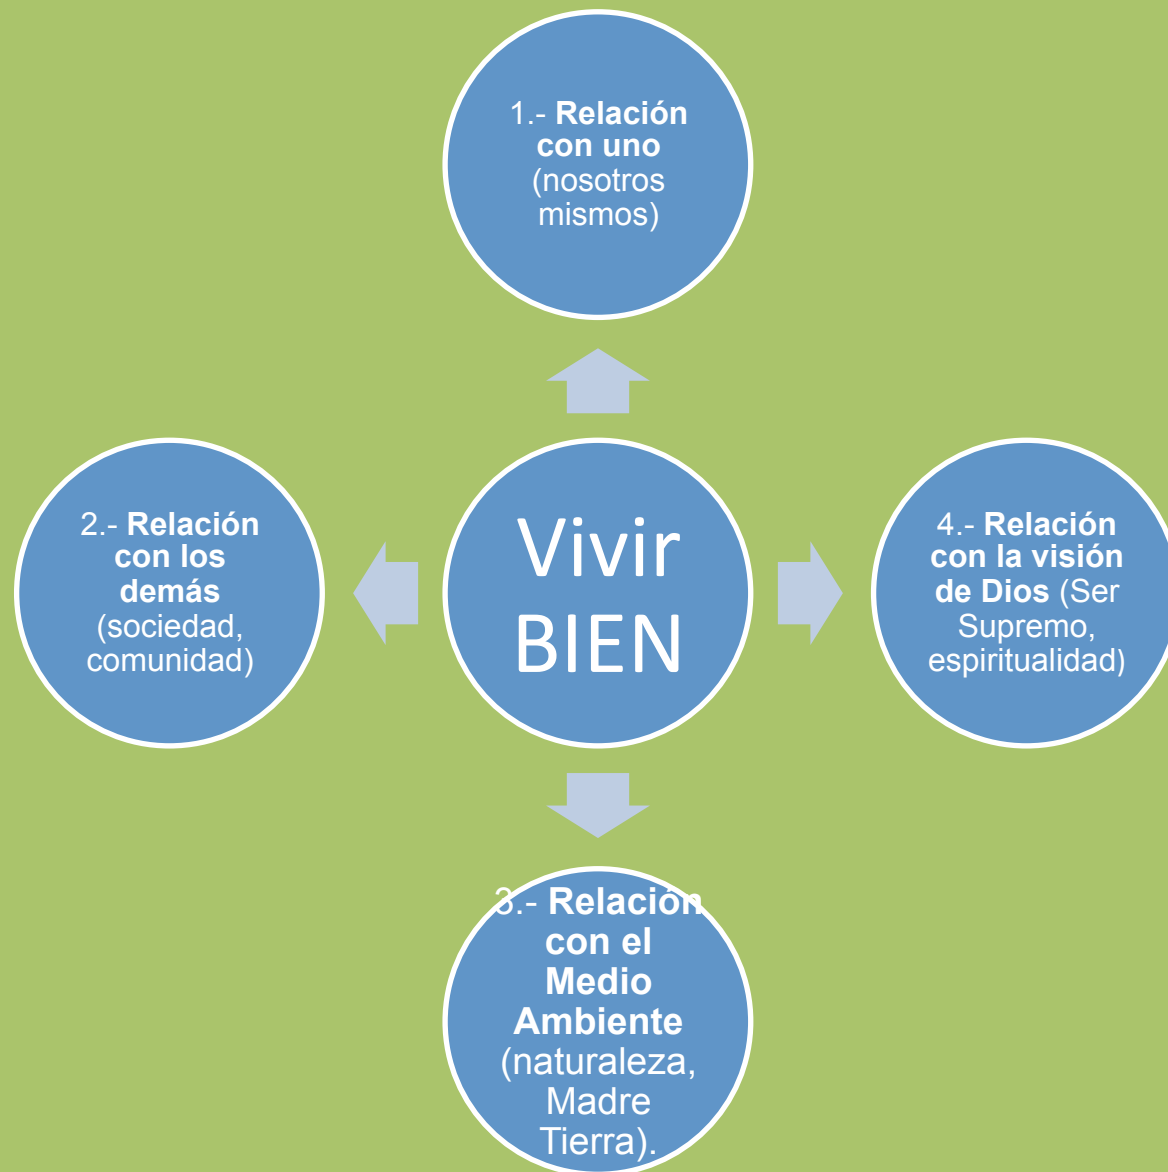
1.- Relación con uno (nosotros mismos)

2.- Relación con los demás (sociedad, comunidad)

Vivir BIEN

4.- Relación con la visión de Dios (Ser Supremo, espiritualidad)

3.- Relación con el Medio Ambiente (naturaleza, Madre Tierra).